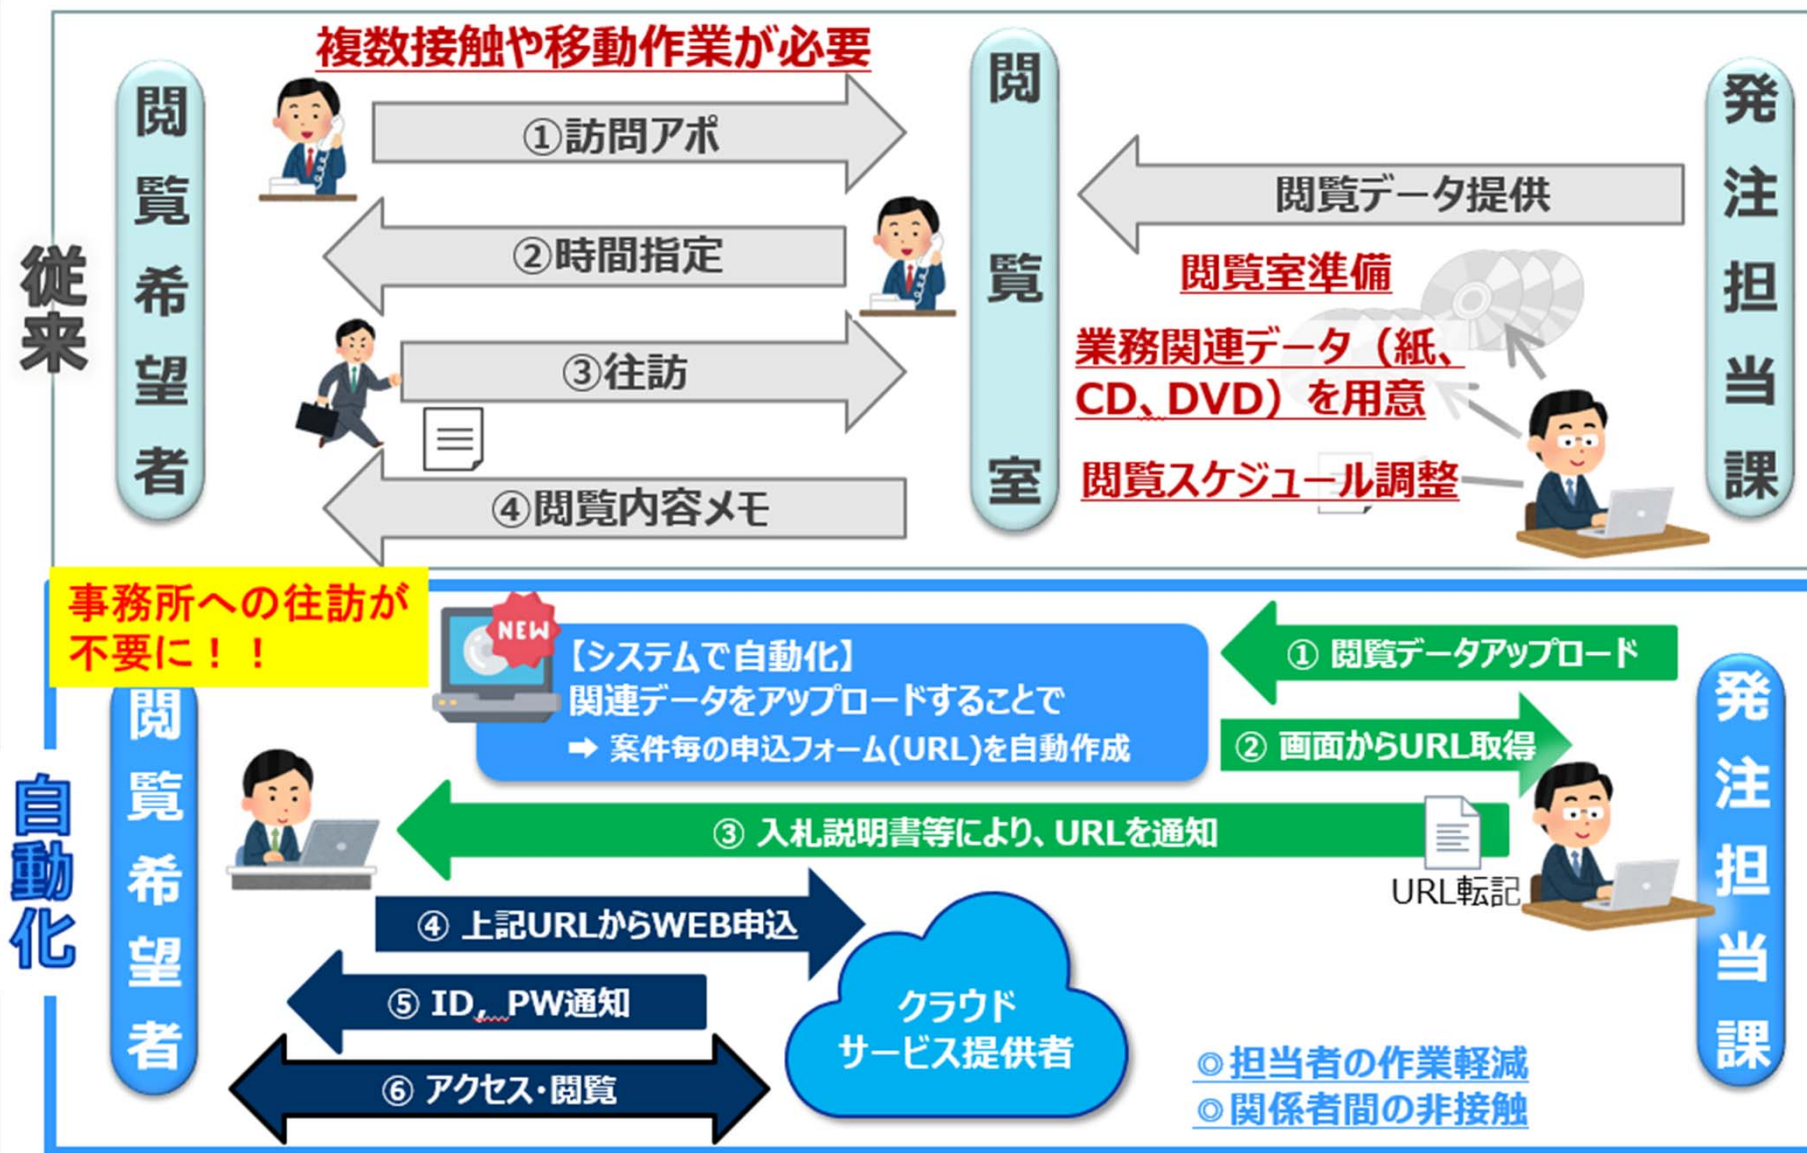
従来

複数接触や移動作業が必要

閲覧希望者

①訪問アポ

②時間指定

③往訪

④閲覧内容メモ

閲覧室

閲覧データ提供

閲覧室準備

業務関連データ（紙、CD、DVD）を用意

閲覧スケジュール調整

発注担当課

自動化

事務所への往訪が不要に！！

閲覧希望者

NEW

【システムで自動化】
関連データをアップロードすることで
➡ 案件毎の申込フォーム(URL)を自動作成

① 閲覧データアップロード

② 画面からURL取得

③ 入札説明書等により、URLを通知

URL転記

④ 上記URLからWEB申込

⑤ ID、PW通知

⑥ アクセス・閲覧

クラウドサービス提供者

発注担当課

◎担当者の作業軽減
◎関係者間の非接触